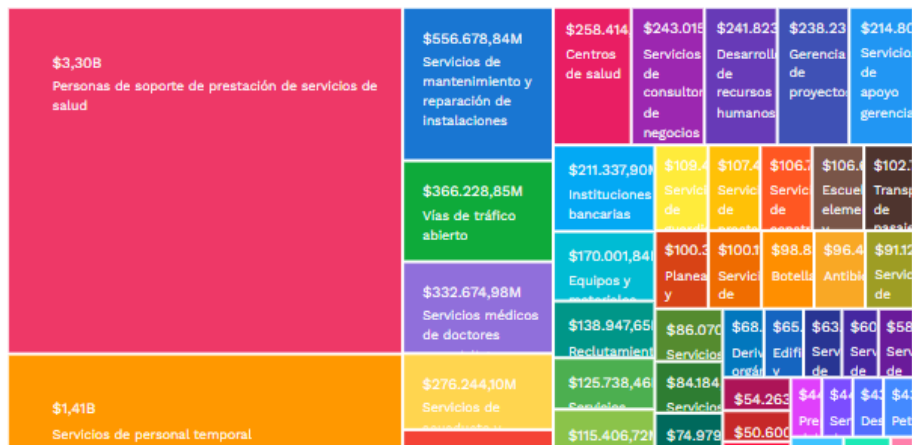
$3,30B
Personas de soporte de prestación de servicios de salud

$1,41B
Servicios de personal temporal

$556.678,84M
Servicios de mantenimiento y reparación de instalaciones

$366.228,85M
Vías de tráfico abierto

$332.674,98M
Servicios médicos de doctores

$276.244,10M
Servicios de

$258.414
Centros de salud

$243.015
Servicios de consultor de negocios

$241.823
Desarrollo de recursos humanos

$238.23
Gerencia de proyectos

$214.80
Servicio de apoyo gerencia

$211.337,90M
Instituciones bancarias

$170.001,84
Equipos y

$138.947,65
Reclutamiento

$125.738,46

$115.406,72M

$109.4
Servici de

$107.4
Servic de

$106.7
Servic de

$106.6
Escuel eleme

$102.7
Transp de

$100.3
Planea y

$100.1
Servici de

$98.8
Botella

$96.4
Antibi

$91.12
Servic de

$86.070
Servicios

$84.184
Servicios

$74.979

$68.
Deriv orgán

$65.
Edifi y

$63
Serv de

$60
Serv de

$58
Ser de

$54.263

$50.600

$44
Pre

$44
Ser

$43
Des

$4
Pet